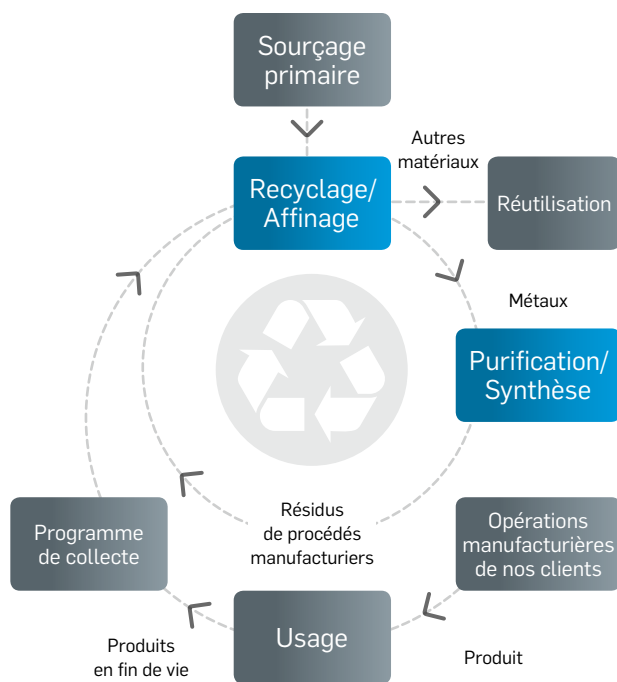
Sourçage primaire

Autres matériaux

Recyclage/ Affinage

Réutilisation

Métaux

Purification/ Synthèse

Résidus de procédés manufacturiers

Programme de collecte

Opérations manufacturières de nos clients

Usage

Produits en fin de vie

Produit